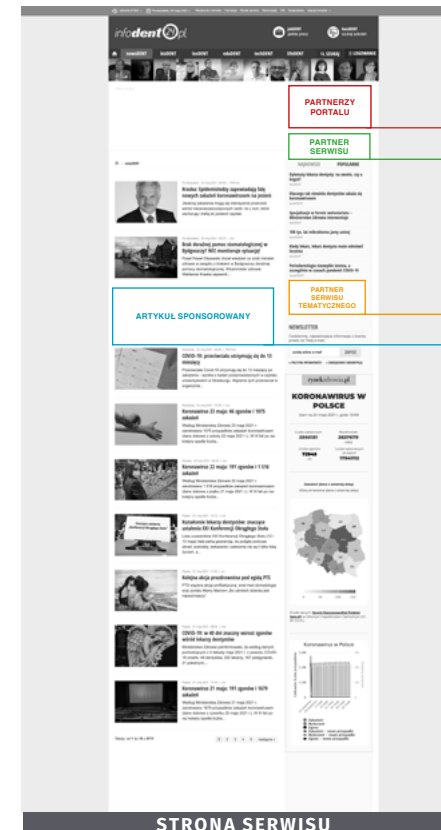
infodent24.pl

PARTNERZY PORTALU

PARTNER SERWISU

NAJNOWSZE POPULARNE

ARTYKUŁ SPONSOROWANY

PARTNER SERWISU TEMATYCZNEGO

NEWSLETTER

KORONAWIRUS W POLSCE

Kraków: Epidemiolodzy ogromnie zaniepokojeni

COVID-19: przeciwciała utrzymują się do 13 miesięcy

Koronawirus 21 maja: 46 zgonów i 1075 zakażeń

Koronawirus 21 maja: 191 zgonów i 1 516 zakażeń

Koronawirus 21 maja: 191 zgonów i 1679 zakażeń

STRONA SERWISU